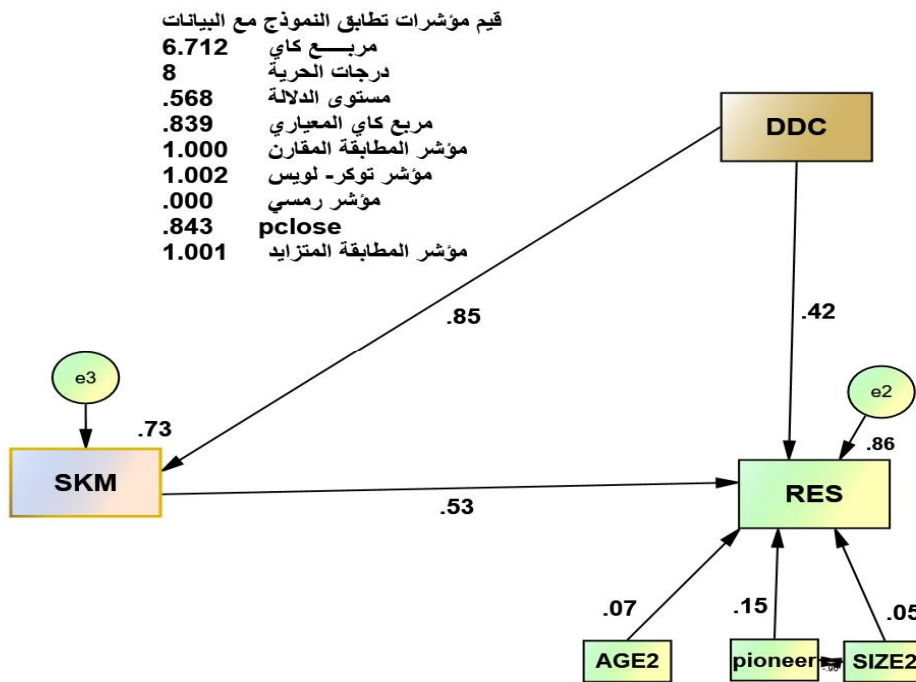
قيم مؤشرات تطابق النموذج مع البيانات
مربـــع كاي 6.712
درجات الحرية 8
مستوى الدلالة .568
مربع كاي المعياري .839
مؤشر المطابقة المقارن 1.000
مؤشر توكر- لويس 1.002
مؤشر رمسي .000
pclose .843
مؤشر المطابقة المتزايد 1.001

DDC
.85
.42
e3
e2
.73
.86
SKM
RES
.53
.07
.15
.05
AGE2
pioneer
SIZE2